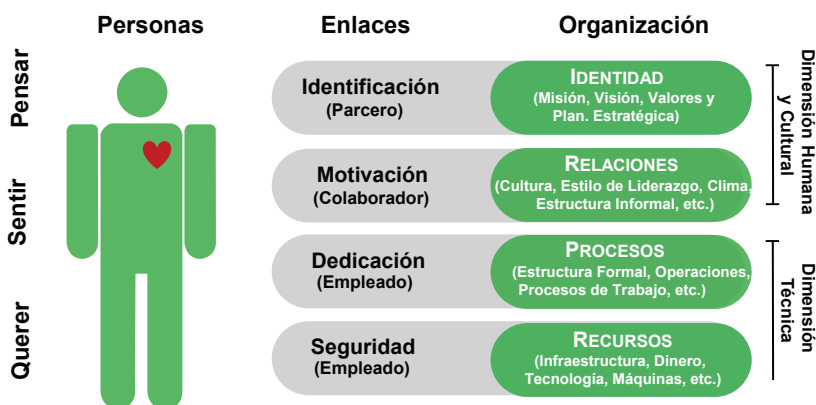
Personas

Enlaces

Organización

Pensar

Sentir

Querer

Identificación
(Parcero)

IDENTIDAD
(Misión, Visión, Valores y Plan. Estratégica)

Motivación
(Colaborador)

RELACIONES
(Cultura, Estilo de Liderazgo, Clima, Estructura Informal, etc.)

Dedicación
(Empleado)

PROCESOS
(Estructura Formal, Operaciones, Procesos de Trabajo, etc.)

Seguridad
(Empleado)

RECURSOS
(Infraestructura, Dinero, Tecnología, Máquinas, etc.)

Dimensión Humana y Cultural

Dimensión Técnica